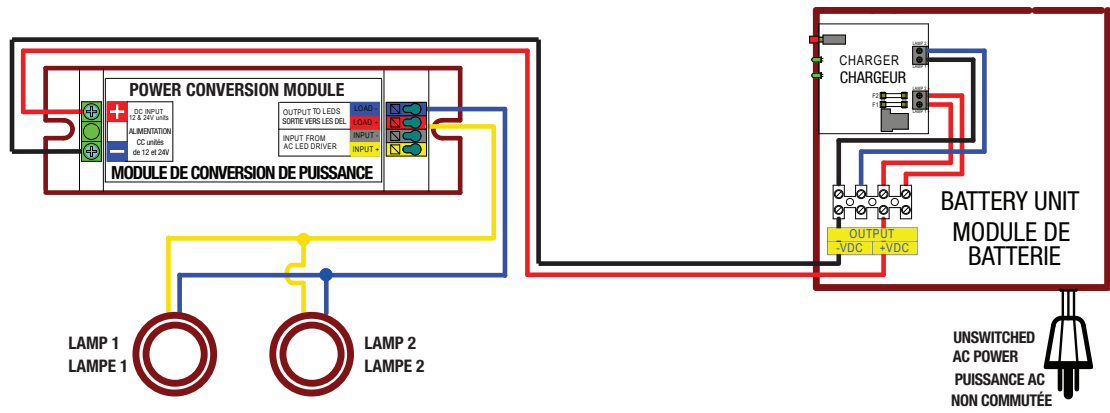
POWER CONVERSION MODULE

DC INPUT 12 & 24V units

ALIMENTATION CC unités de 12 et 24V

OUTPUT TO LEDS SORTIE VERS LES DEL

LOAD -

LOAD +

INPUT FROM AC LED DRIVER

INPUT -

INPUT +

MODULE DE CONVERSION DE PUISSANCE

CHARGER CHARGEUR

LAMP

F2

F1

OUTPUT

-VDC

+VDC

BATTERY UNIT

MODULE DE BATTERIE

LAMP 1
LAMPE 1

LAMP 2
LAMPE 2

UNSWITCHED AC POWER

PUISSANCE AC NON COMMUTÉE